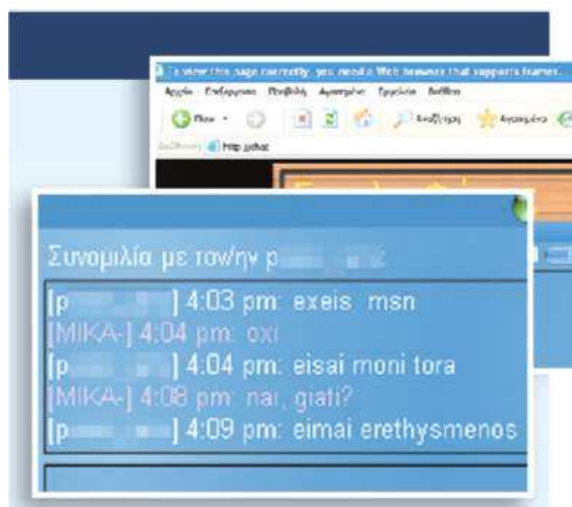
To view this page correctly, you need a Web browser that supports frames.

Αρχείο Επεξεργασία Προβολή Αγαπημένα Εργαλεία Βοήθεια

Πίσω Αναζήτηση Αγαπημένα

Διεύθυνση http://chat

Συνομιλία με τον/την p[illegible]

[p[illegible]] 4:03 pm: exeis msn
[MIKA-] 4:04 pm: oxi
[p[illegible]] 4:04 pm: eisai moni tora
[MIKA-] 4:08 pm: nai, giati?
[p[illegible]] 4:09 pm: eimai erethysmenos